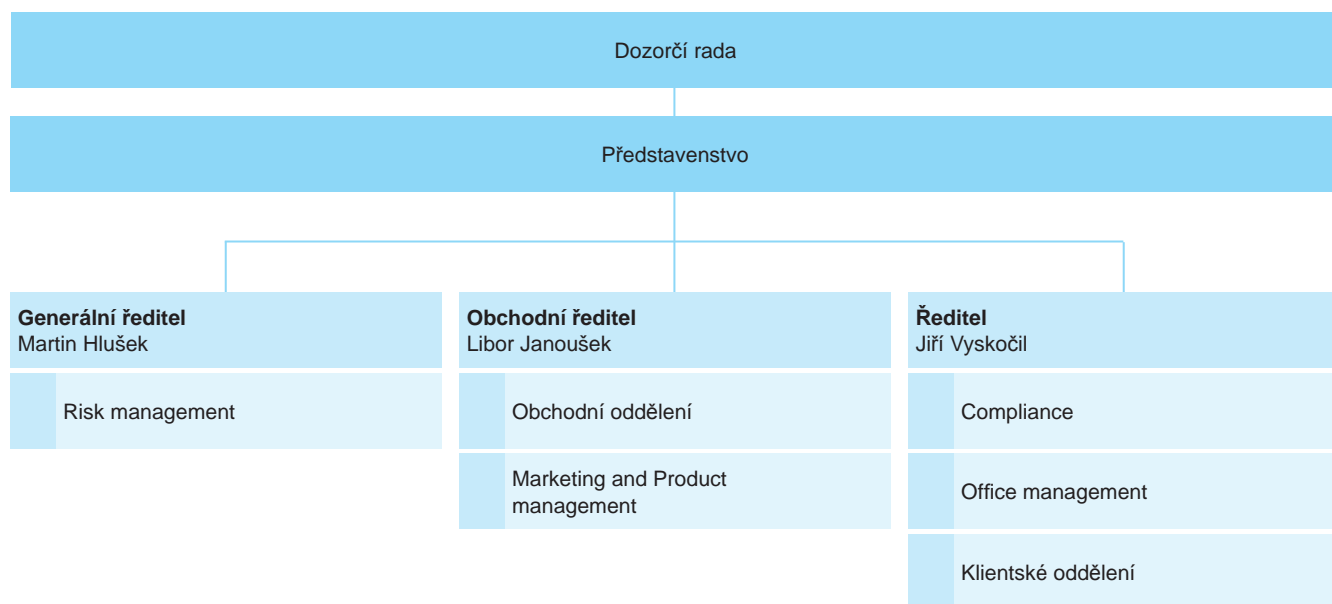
Dozorčí rada

Představenstvo

**Generální ředitel**
Martin Hlušek

Risk management

**Obchodní ředitel**
Libor Janoušek

Obchodní oddělení

Marketing and Product management

**Ředitel**
Jiří Vyskočil

Compliance

Office management

Klientské oddělení